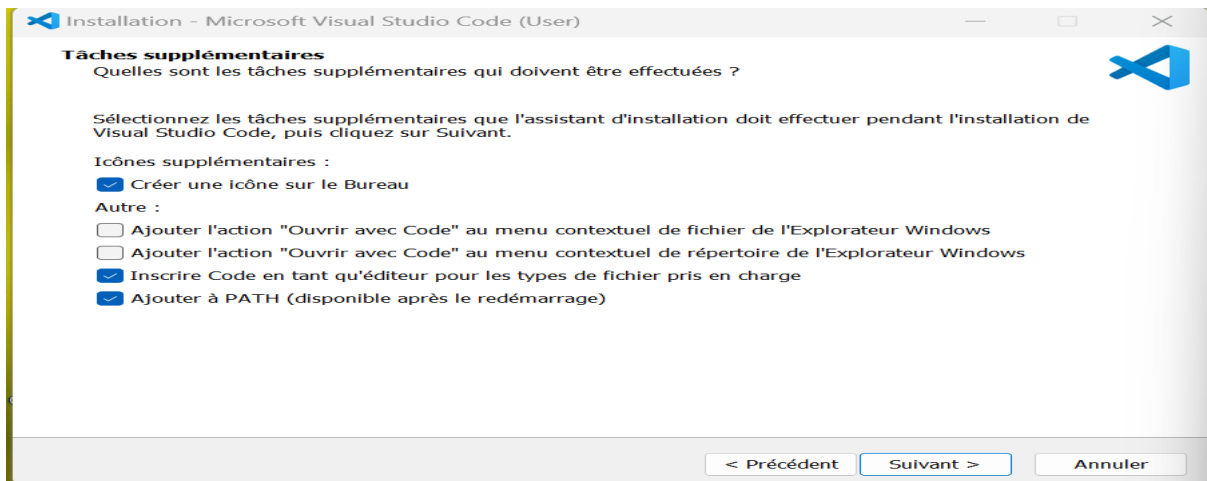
Installation - Microsoft Visual Studio Code (User)

Tâches supplémentaires
Quelles sont les tâches supplémentaires qui doivent être effectuées ?

Sélectionnez les tâches supplémentaires que l'assistant d'installation doit effectuer pendant l'installation de Visual Studio Code, puis cliquez sur Suivant.

Icônes supplémentaires :
Créer une icône sur le Bureau
Autre :
Ajouter l'action "Ouvrir avec Code" au menu contextuel de fichier de l'Explorateur Windows
Ajouter l'action "Ouvrir avec Code" au menu contextuel de répertoire de l'Explorateur Windows
Inscrire Code en tant qu'éditeur pour les types de fichier pris en charge
Ajouter à PATH (disponible après le redémarrage)

< Précédent
Suivant >
Annuler